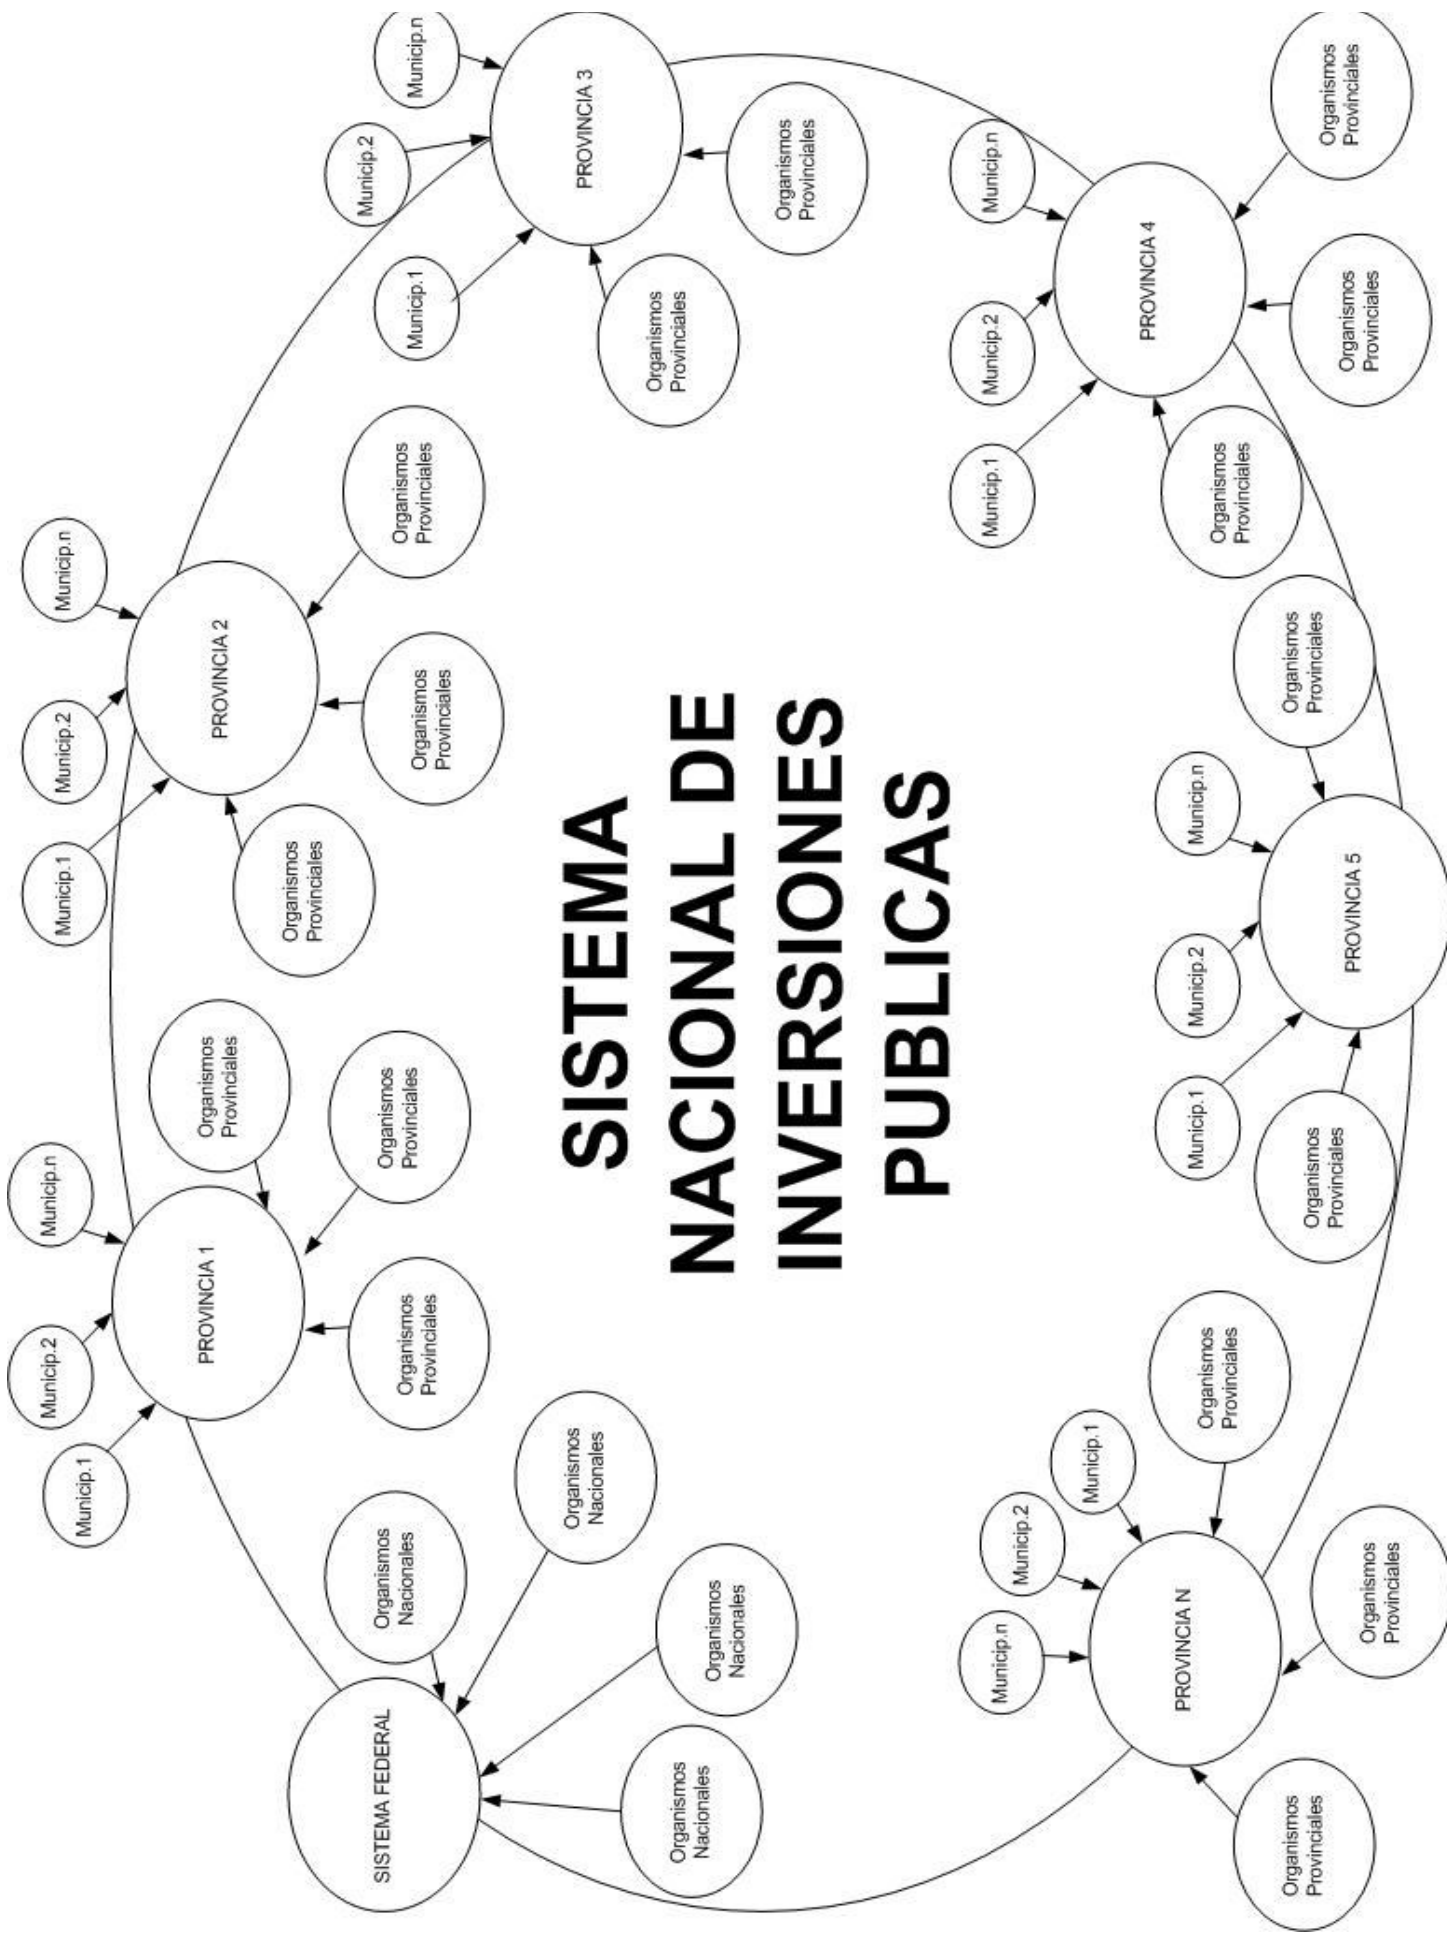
SISTEMA NACIONAL DE INVERSIONES PUBLICAS

SISTEMA FEDERAL

Organismos Nacionales

Organismos Nacionales

Organismos Nacionales

Organismos Nacionales

PROVINCIA 1

Municip.1

Municip.2

Municip.n

Organismos Provinciales

Organismos Provinciales

Organismos Provinciales

PROVINCIA 2

Municip.1

Municip.2

Municip.n

Organismos Provinciales

Organismos Provinciales

Organismos Provinciales

PROVINCIA 3

Municip.1

Municip.2

Municip.n

Organismos Provinciales

Organismos Provinciales

PROVINCIA 4

Municip.1

Municip.2

Municip.n

Organismos Provinciales

Organismos Provinciales

Organismos Provinciales

PROVINCIA 5

Municip.1

Municip.2

Municip.n

Organismos Provinciales

Organismos Provinciales

PROVINCIA N

Municip.1

Municip.2

Municip.n

Organismos Provinciales

Organismos Provinciales

Organismos Provinciales